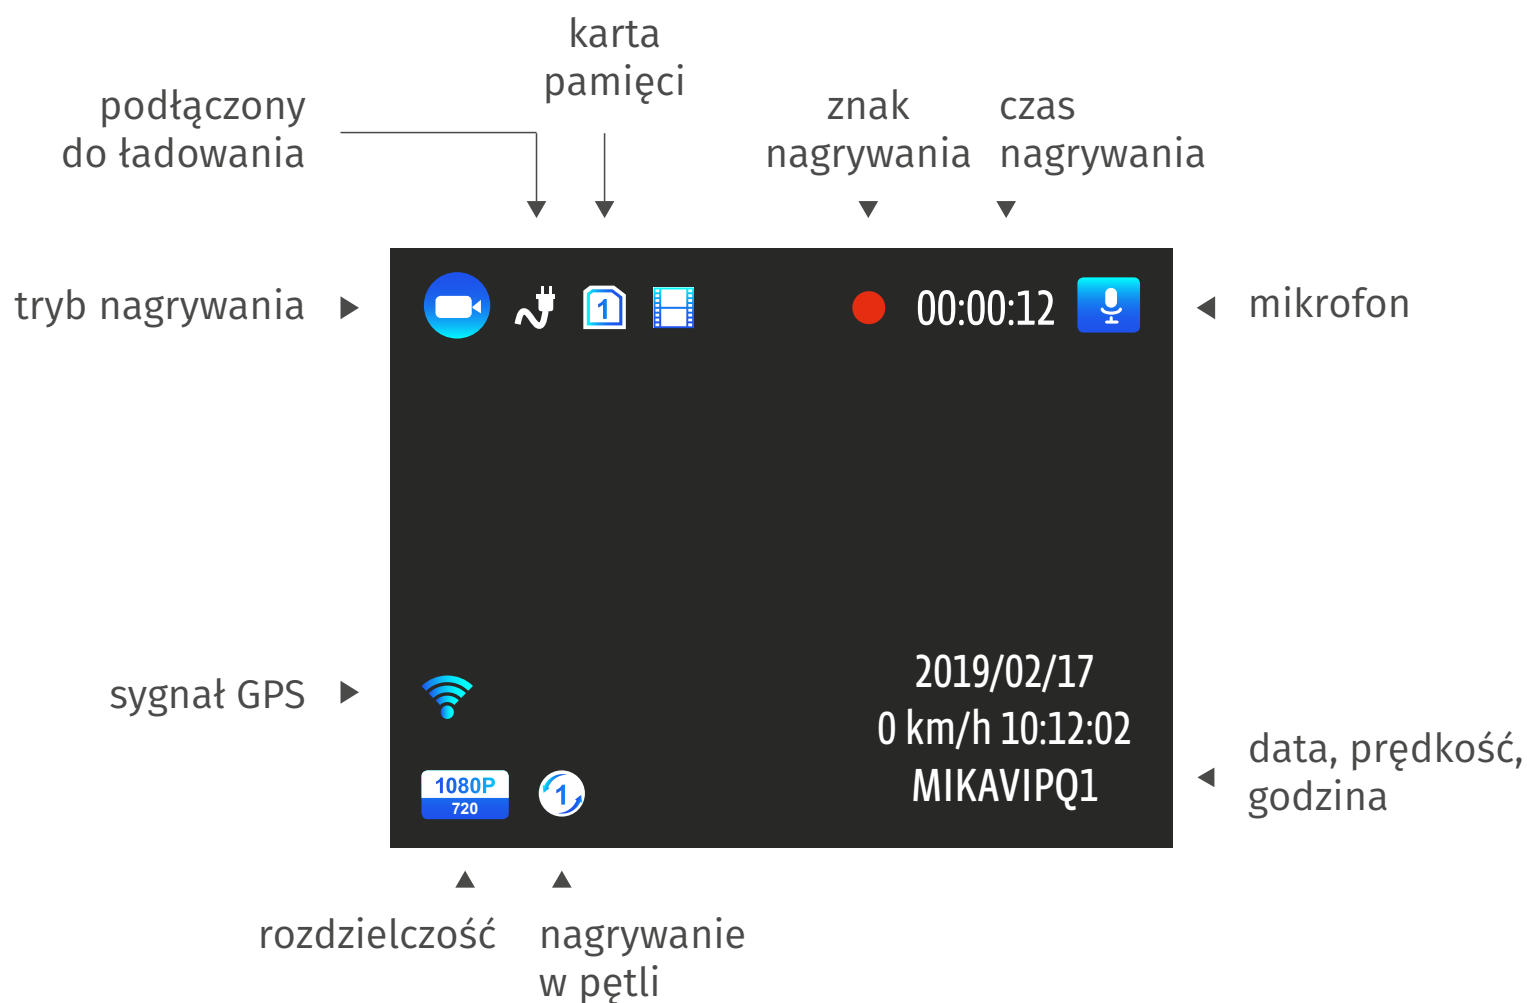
podłączony do ładowania

karta pamięci

znak nagrywania

czas nagrywania

tryb nagrywania

1

00:00:12

mikrofon

sygnał GPS

2019/02/17
0 km/h 10:12:02
MIKAVIPQ1

data, prędkość, godzina

1080P
720

1

rozdzielczość

nagrywanie w pętli